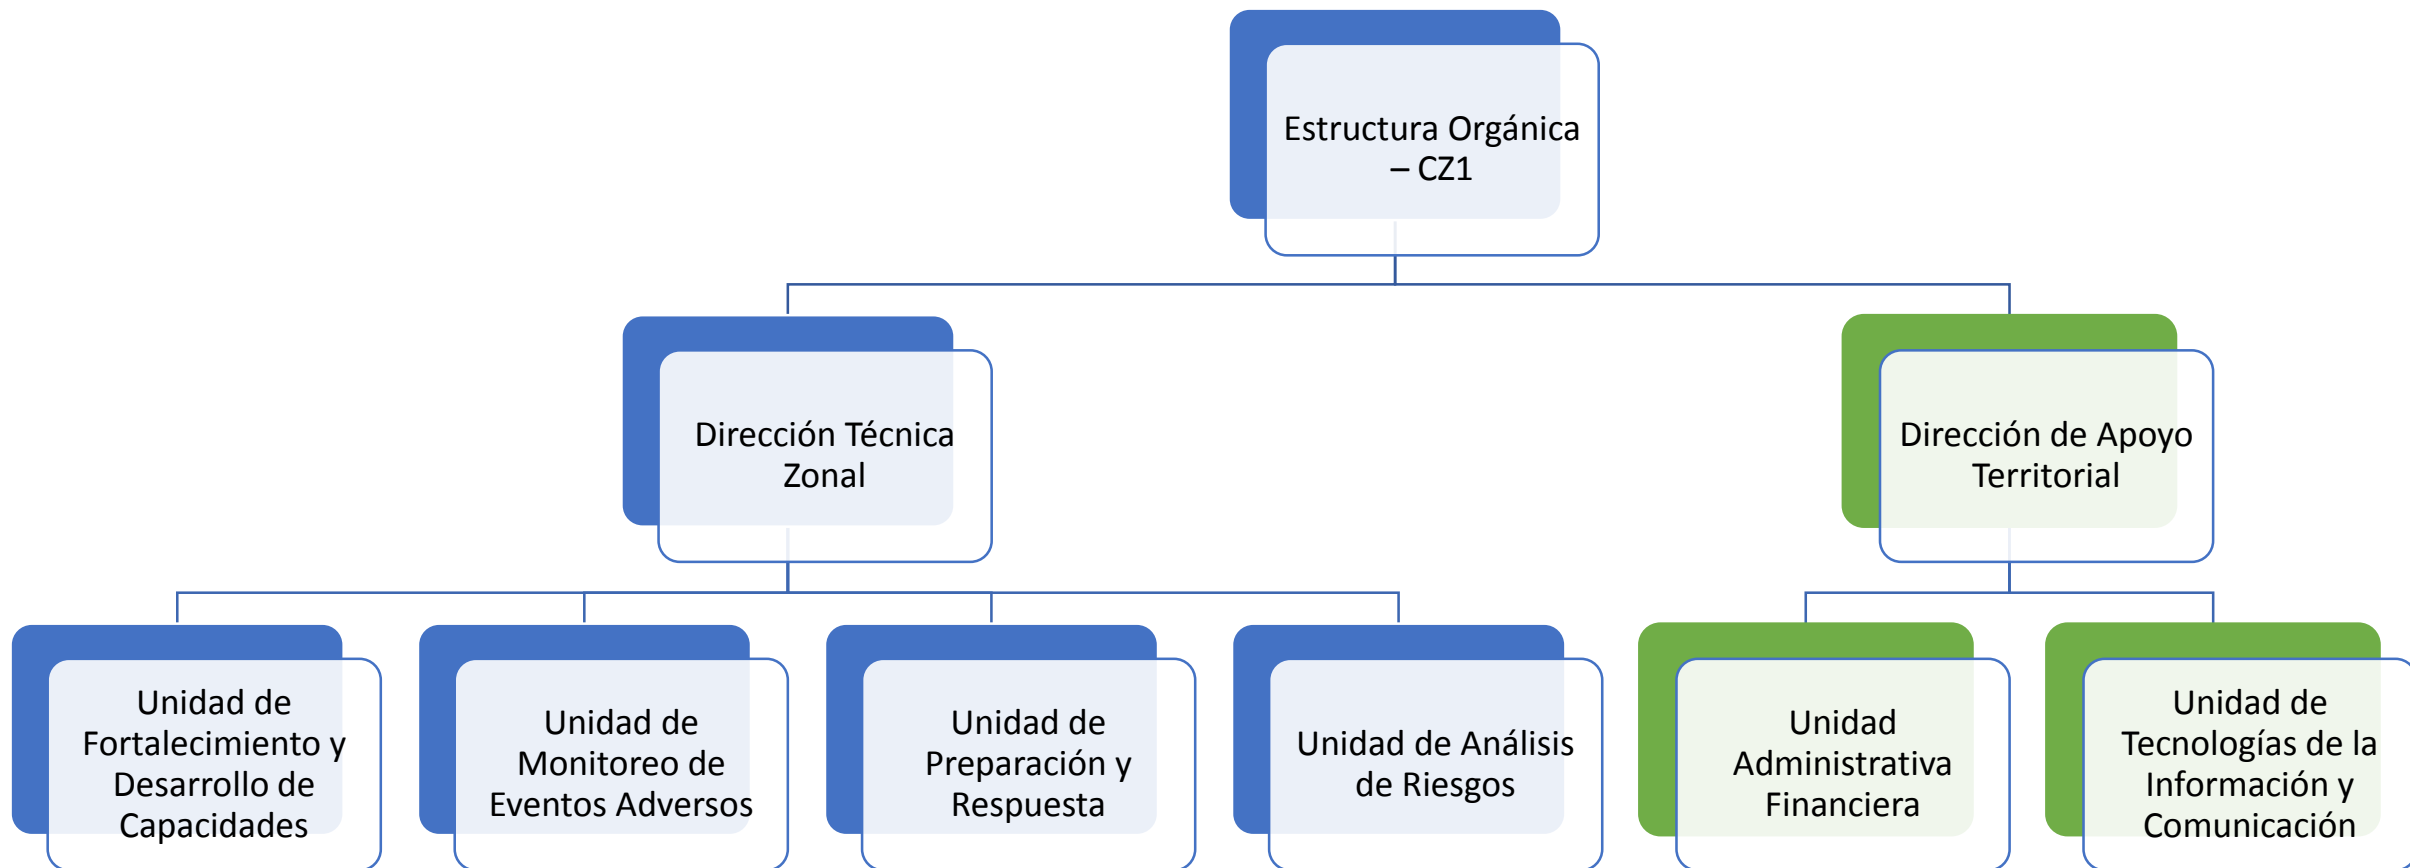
Estructura Orgánica – CZ1

Dirección Técnica Zonal

Dirección de Apoyo Territorial

Unidad de Fortalecimiento y Desarrollo de Capacidades

Unidad de Monitoreo de Eventos Adversos

Unidad de Preparación y Respuesta

Unidad de Análisis de Riesgos

Unidad Administrativa Financiera

Unidad de Tecnologías de la Información y Comunicación